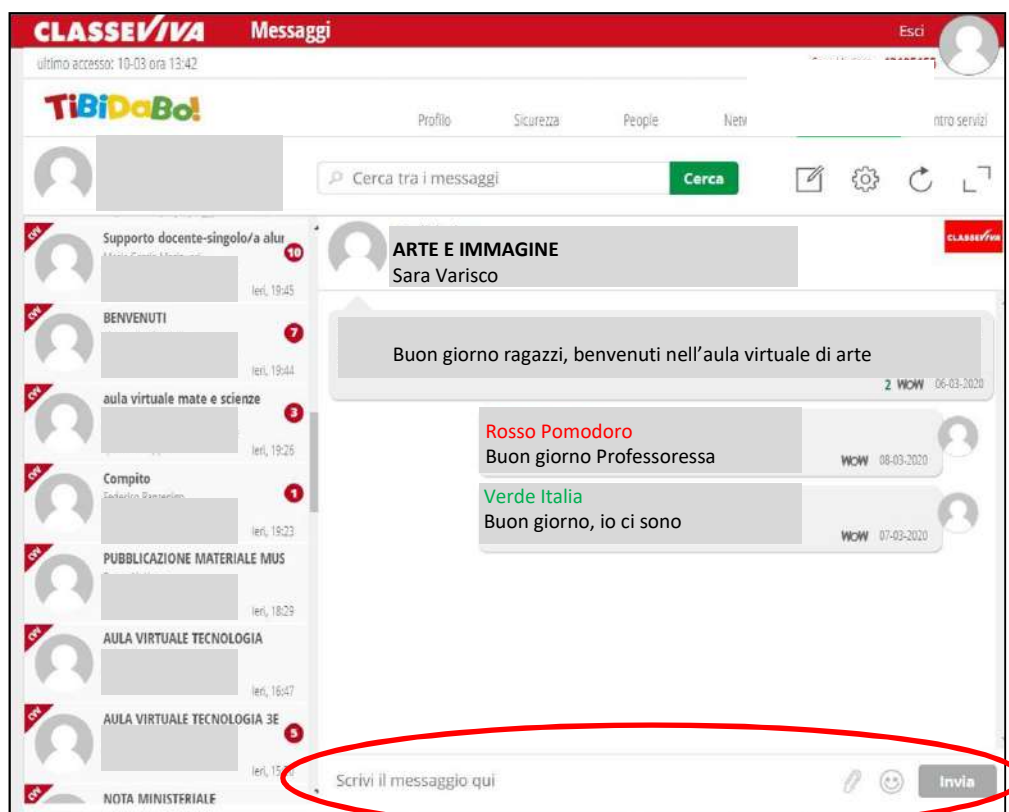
CLASSEVIVA Messaggi

Esci

ultimo accesso: 10-03 ora 13:42

TiBiDaBo!

Profilo Sicurezza People Netv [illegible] ntro servizi

Cerca tra i messaggi

Cerca

Supporto docente-singolo/a alun
10
Ieri, 19:45

BENVENUTI
7
Ieri, 19:44

aula virtuale mate e scienze
3
Ieri, 19:26

Compito
1
Ieri, 19:23

PUBBLICAZIONE MATERIALE MUS
Ieri, 18:29

AULA VIRTUALE TECNOLOGIA
Ieri, 16:47

AULA VIRTUALE TECNOLOGIA 3E
5
Ieri, 15:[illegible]

NOTA MINISTERIALE

ARTE E IMMAGINE
Sara Varisco

CLASSEVIVA

Buon giorno ragazzi, benvenuti nell'aula virtuale di arte

2 WOW 06-03-2020

Rosso Pomodoro
Buon giorno Professoressa
WOW 08-03-2020

Verde Italia
Buon giorno, io ci sono
WOW 07-03-2020

Scrivi il messaggio qui

Invia